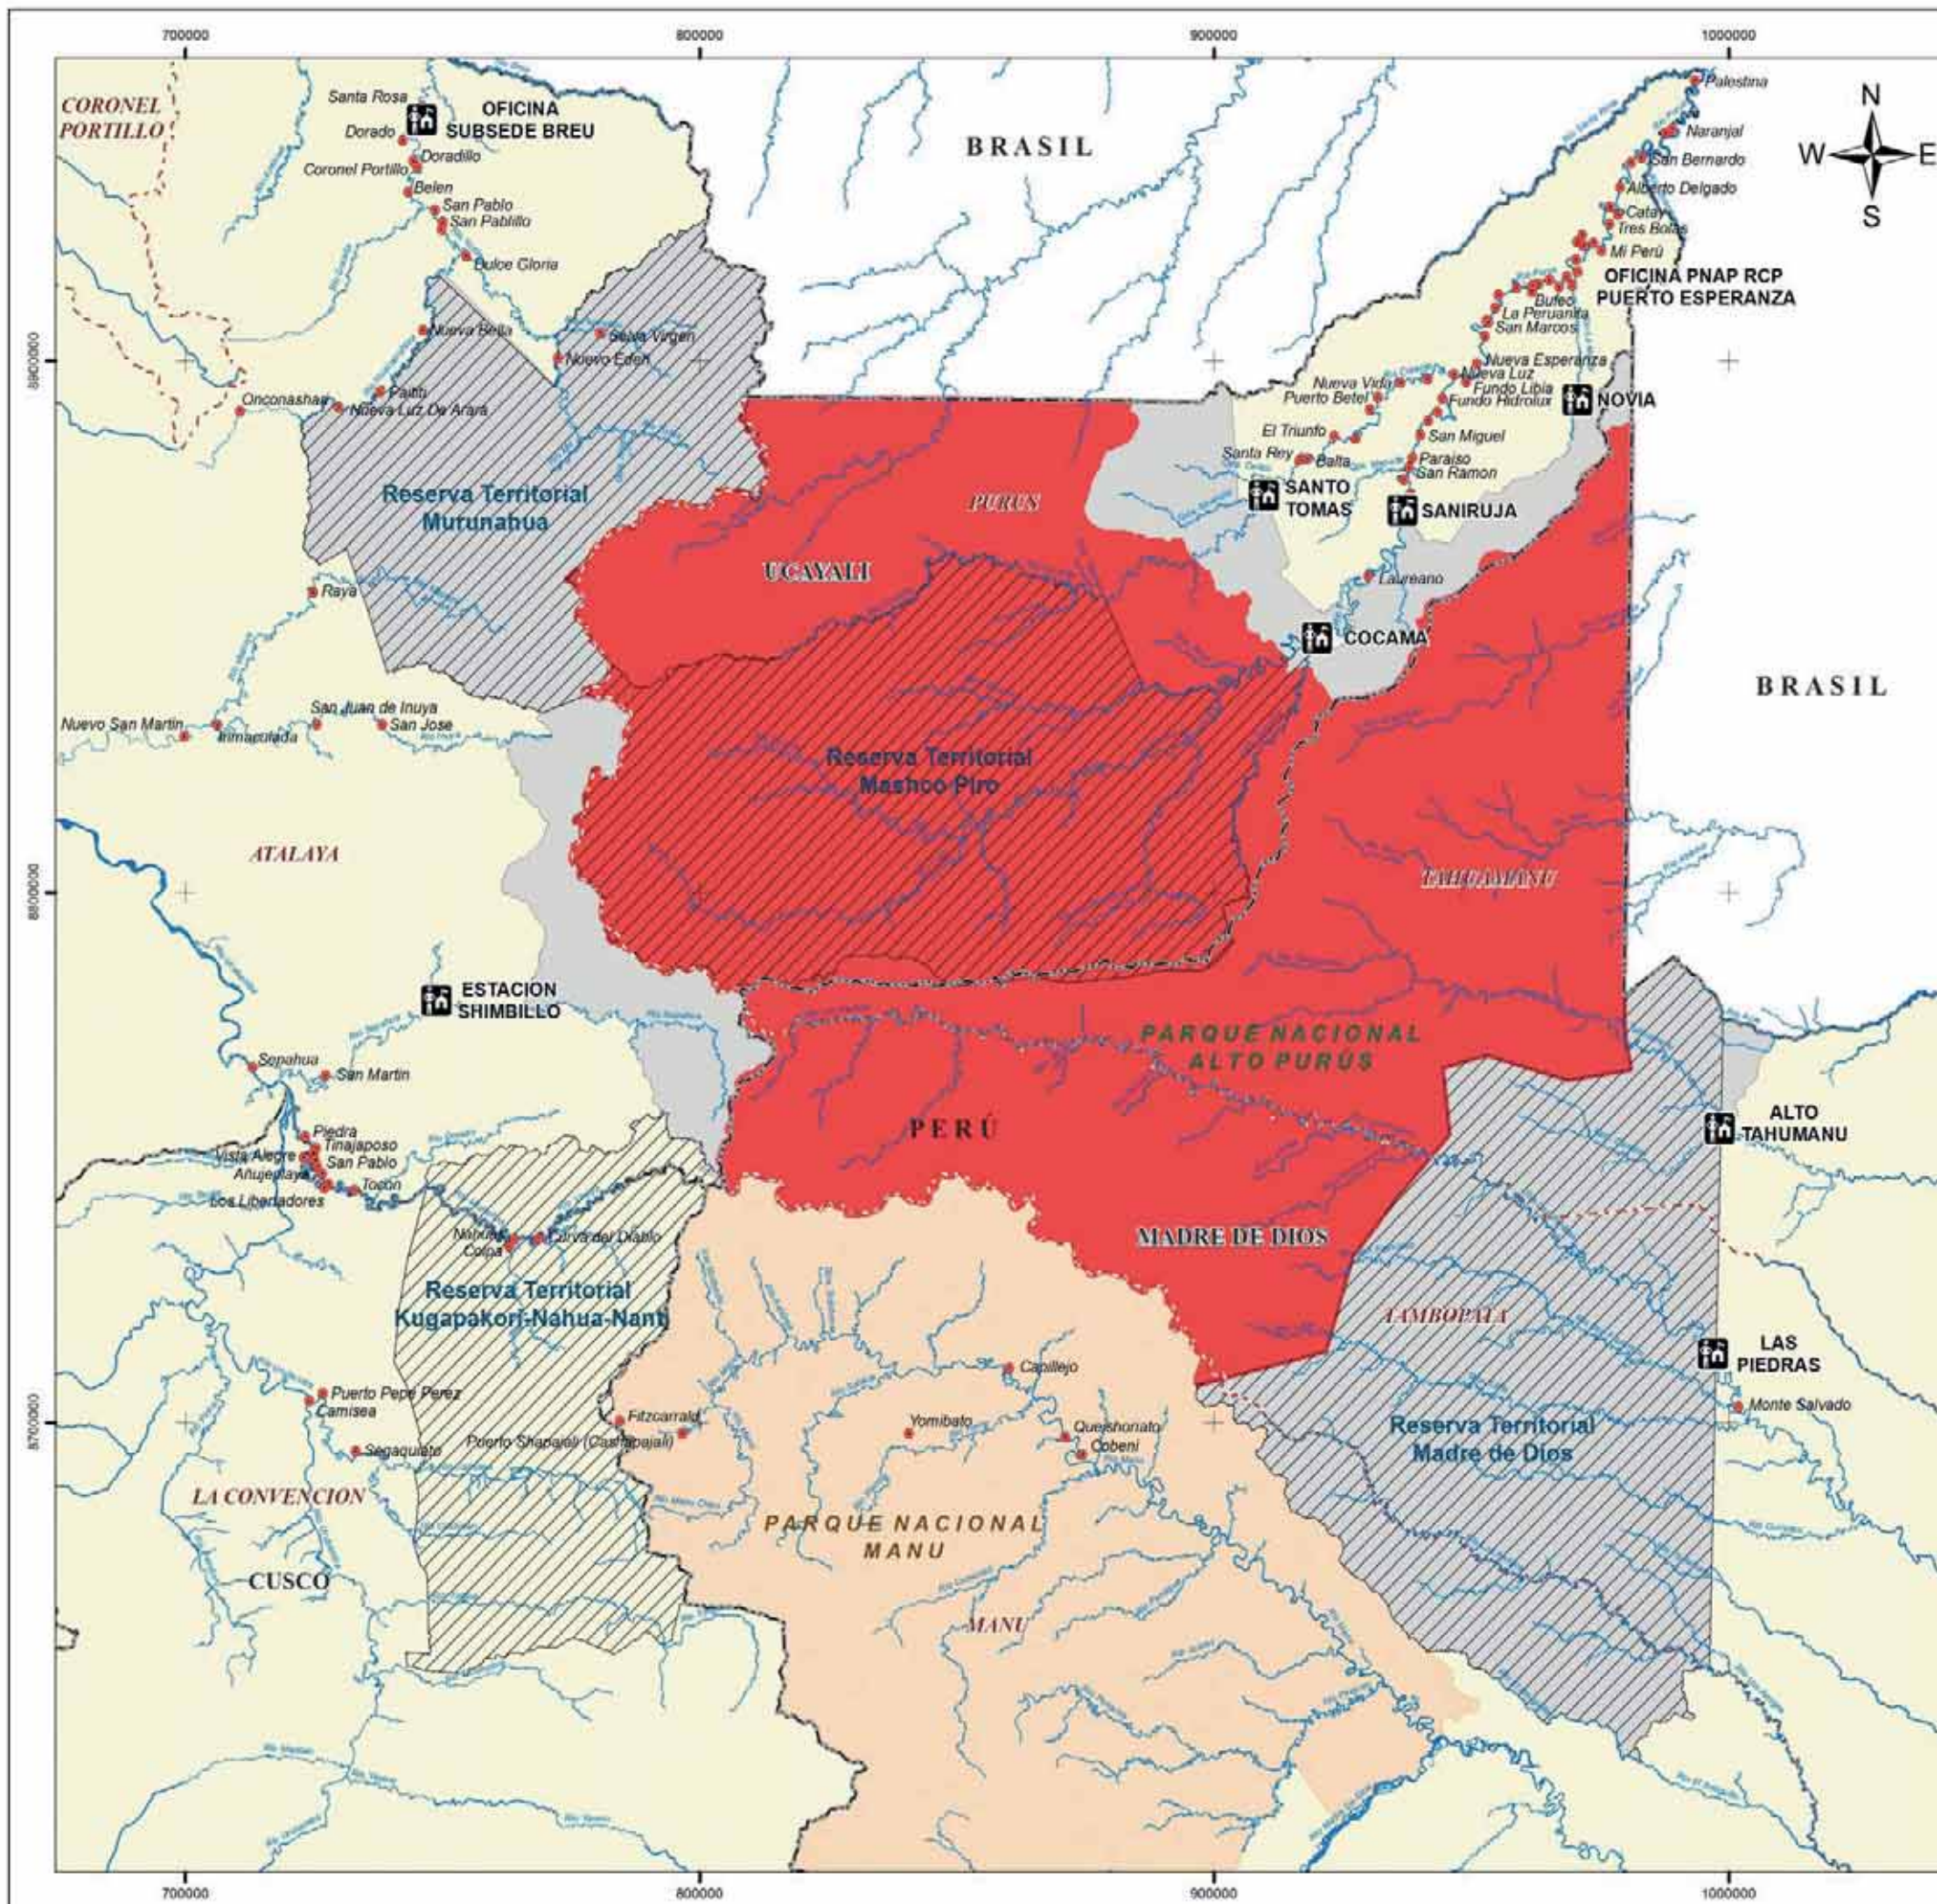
700000
800000
900000
1000000

CORONEL PORTILLO
Santa Rosa
OFICINA SUBSEDE BREU
Dorado
Doradillo
Coronel Portillo
Belen
San Pablo
San Pablillo
Dulce Gloria
Nueva Bella
Selva Virgen
Nuevo Eden
Paititi
Onconashari
Nueva Luz De Arara
BRASIL
N
W
E
S
Palestina
Naranjal
San Bernardo
Alberto Delgado
Catay
Tres Bolas
Mi Perú
OFICINA PNAP RCP PUERTO ESPERANZA
Bufeo
La Peruanita
San Marcos
Nueva Esperanza
Nueva Luz
Fundo Libia
Fundo Hidrolux
NOVIA
Nueva Vida
Puerto Betel
El Triunfo
Santa Rey
Balta
San Miguel
Paraiso
San Ramon
SANTO TOMAS
SANIRUJA
Reserva Territorial Murunahua
PURUS
UCAYALI
Laureano
COCAMA
Raya
BRASIL
San Juan de Inuya
Nuevo San Martin
Inmaculada
San Jose
Reserva Territorial Mashco Piro
ATALAYA
TAHUAMANU
8900000
8800000
8700000
ESTACION SHIMBILLO
PARQUE NACIONAL ALTO PURÚS
Sepahua
San Martin
Piedra
Tinajaposo
Vista Alegre
San Pablo
Añujeplaya
Tocon
Los Libertadores
PERÚ
ALTO TAHUMANU
Nahua
Colpa
Curva del Diablo
MADRE DE DIOS
Reserva Territorial Kugapakori-Nahua-Nanti
TAMBOPATA
LAS PIEDRAS
Capillejo
Puerto Pepe Perez
Camisea
Fitzcarrald
Yomibato
Quebshonato
Cobeni
Monte Salvado
Segaquiato
Puerto Shapajali (Castabajali)
Reserva Territorial Madre de Dios
LA CONVENCION
PARQUE NACIONAL MANU
CUSCO
MANU
700000
800000
900000
1000000